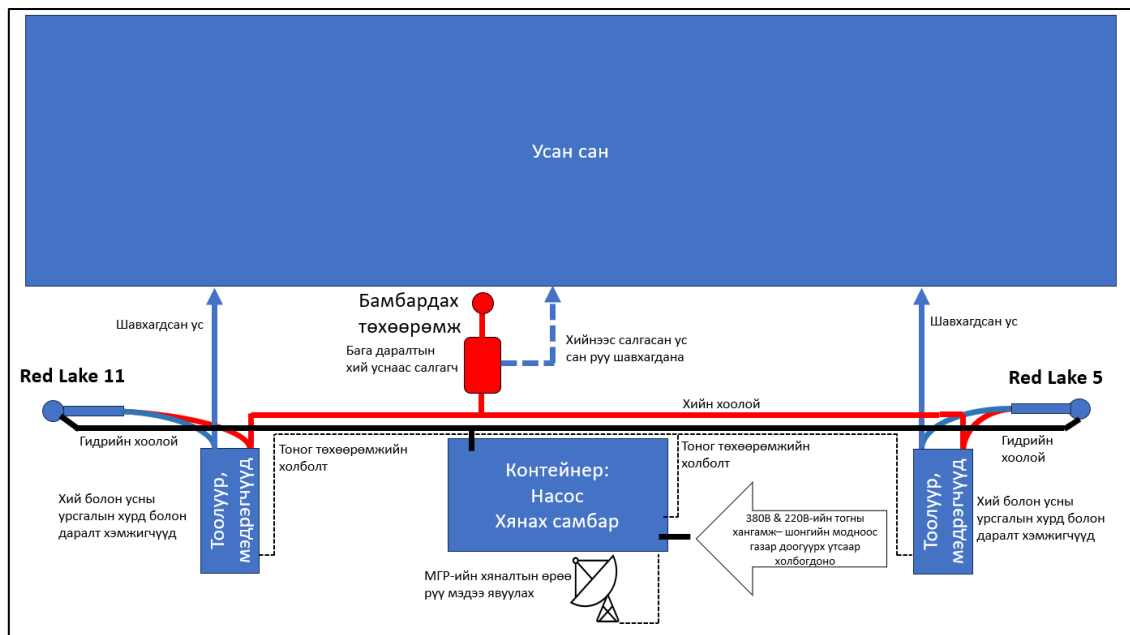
Усан сан

Бамбардах төхөөрөмж

Шавхагдсан ус

Хийнээс салгасан ус сан руу шавхагдана

Бага даралтын хий уснаас салгагч

Шавхагдсан ус

Red Lake 11

Red Lake 5

Хийн хоолой

Гидрийн хоолой

Гидрийн хоолой

Тоног төхөөрөмжийн холболт

Тоног төхөөрөмжийн холболт

Тоолуур, мэдрэгчүүд

Контейнер: Насос Хянах самбар

Тоолуур, мэдрэгчүүд

Хий болон усны урсгалын хурд болон даралт хэмжигчүүд

Хий болон усны урсгалын хурд болон даралт хэмжигчүүд

380В & 220В-ийн тогны хангамж– шонгийн модноос газар доогуурх утсаар холбогдоно

МГР-ийн хяналтын өрөө рүү мэдээ явуулах